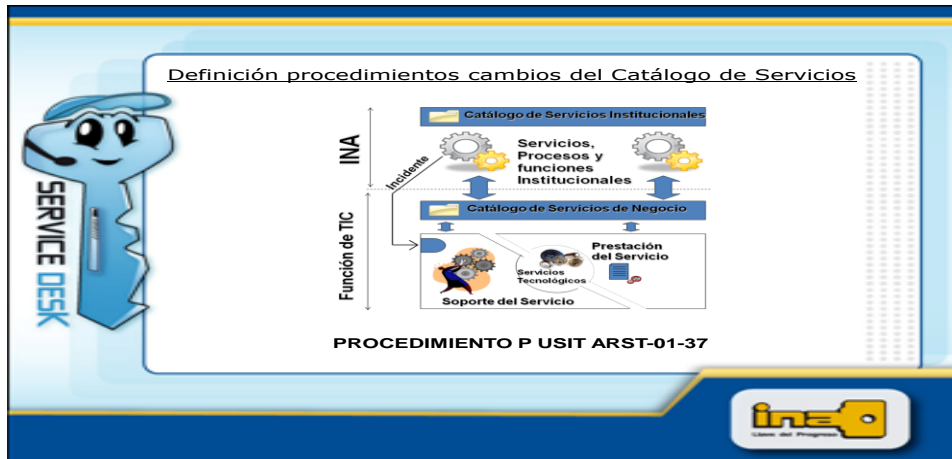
SERVICE DESK

Definición procedimientos cambios del Catálogo de Servicios

INA

Catálogo de Servicios Institucionales

Servicios, Procesos y funciones Institucionales

Incidente

Función de TIC

Catálogo de Servicios de Negocio

Prestación del Servicio

Servicios Tecnológicos

Soporte del Servicio

PROCEDIMIENTO P USIT ARST-01-37

ina

Llave del Progreso